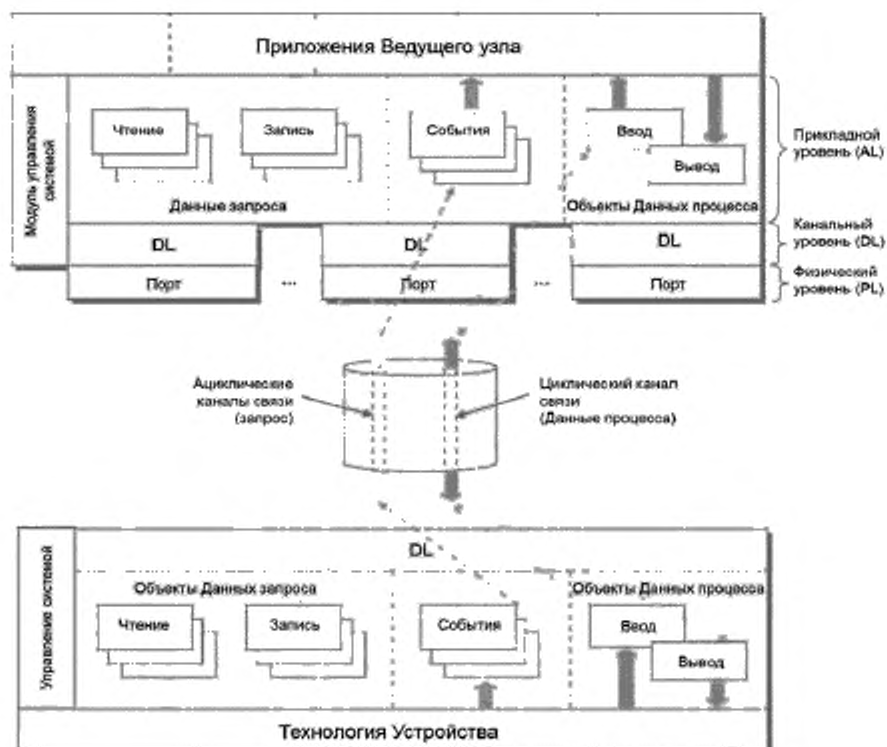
Приложения Ведущего узла

Модуль управления системой

Чтение

Запись

События

Ввод

Вывод

Прикладной уровень (AL)

Данные запроса

Объекты Данных процесса

DL

DL

DL

Канальный уровень (DL)

Порт

...

Порт

...

Порт

Физический уровень (PL)

Ациклические каналы связи (запрос)

Циклический канал связи (Данные процесса)

Управление системой

DL

Объекты Данных запроса

Объекты Данных процесса

Чтение

Запись

События

Ввод

Вывод

Технология Устройства